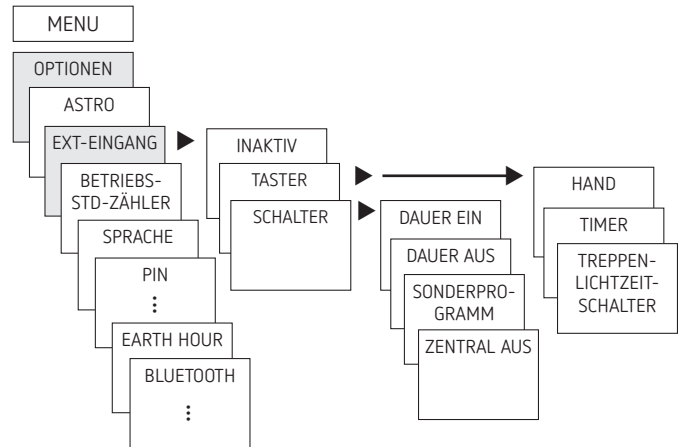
MENU

OPTIONEN

ASTRO

EXT-EINGANG

BETRIEBS-STD-ZÄHLER

SPRACHE

PIN

⋮

EARTH HOUR

BLUETOOTH

⋮

INAKTIV

TASTER

SCHALTER

DAUER EIN

DAUER AUS

SONDERPRO-GRAMM

ZENTRAL AUS

HAND

TIMER

TREPPEN-LICHTZEIT-SCHALTER